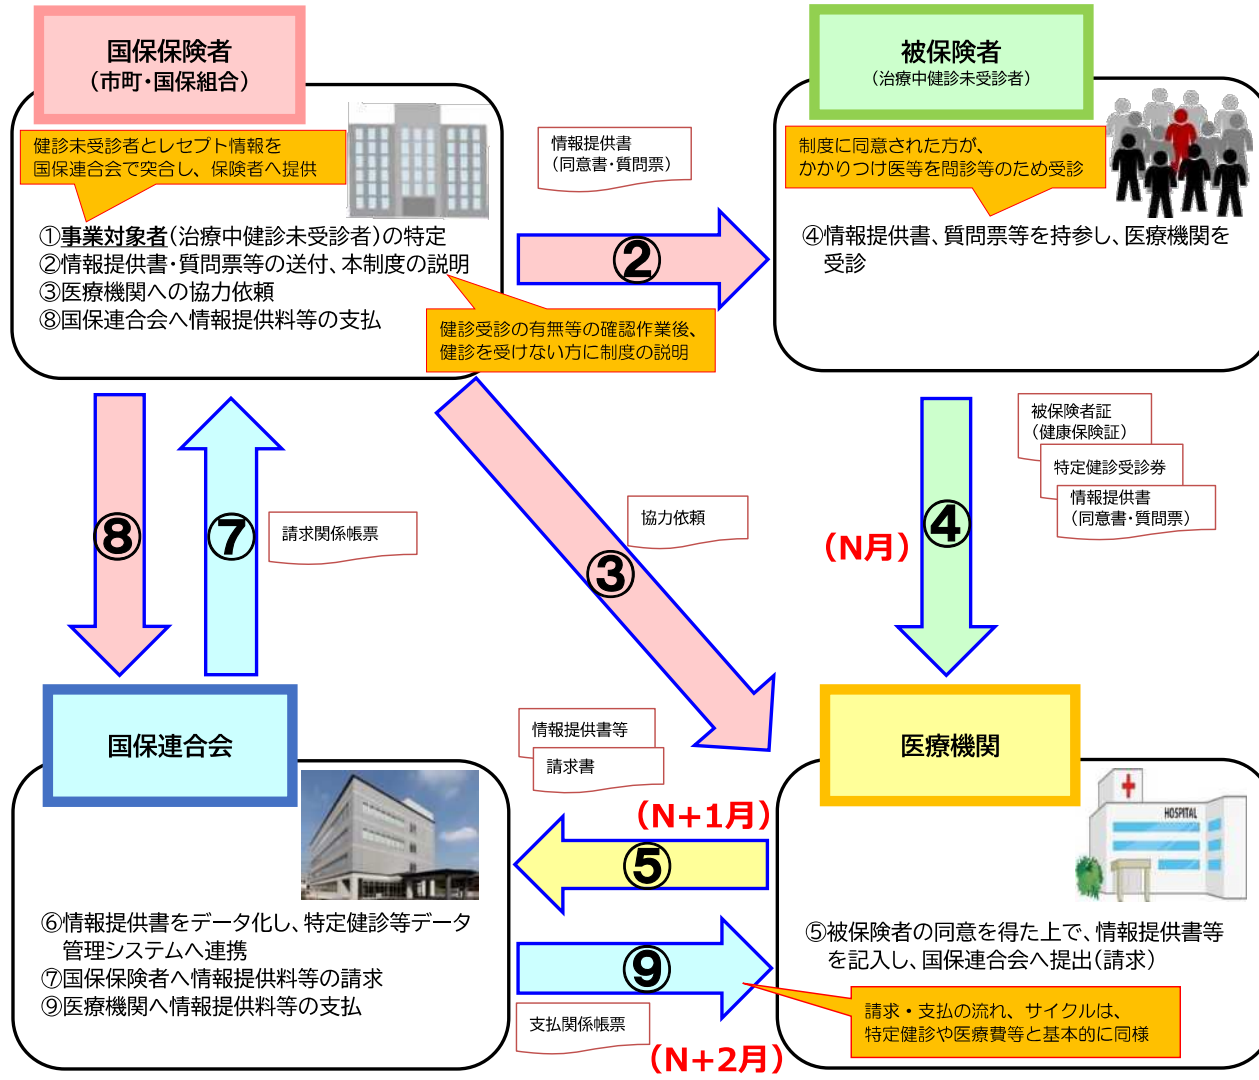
国保保険者
（市町・国保組合）

健診未受診者とレセプト情報を
国保連合会で突合し、保険者へ提供

①事業対象者（治療中健診未受診者）の特定
②情報提供書・質問票等の送付、本制度の説明
③医療機関への協力依頼
⑧国保連合会へ情報提供料等の支払

健診受診の有無等の確認作業後、
健診を受けない方に制度の説明

情報提供書
（同意書・質問票）

②

被保険者
（治療中健診未受診者）

制度に同意された方が、
かかりつけ医等を問診等のため受診

④情報提供書、質問票等を持参し、医療機関を受診

被保険者証
（健康保険証）

特定健診受診券

情報提供書
（同意書・質問票）

（N月）

④

⑧

⑦

請求関係帳票

協力依頼

③

国保連合会

⑥情報提供書をデータ化し、特定健診等データ管理システムへ連携
⑦国保保険者へ情報提供料等の請求
⑨医療機関へ情報提供料等の支払

情報提供書等

請求書

（N+1月）

⑤

⑨

支払関係帳票

（N+2月）

医療機関

HOSPITAL

⑤被保険者の同意を得た上で、情報提供書等を記入し、国保連合会へ提出（請求）

請求・支払の流れ、サイクルは、
特定健診や医療費等と基本的に同様